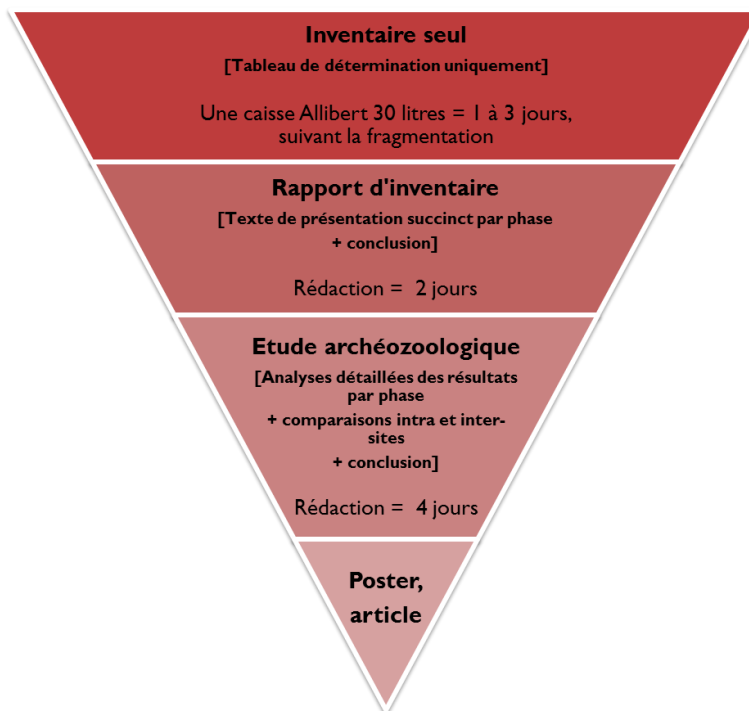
Inventaire seul
[Tableau de détermination uniquement]

Une caisse Allibert 30 litres = 1 à 3 jours, suivant la fragmentation

Rapport d'inventaire
[Texte de présentation succinct par phase + conclusion]

Rédaction = 2 jours

Etude archéozoologique
[Analyses détaillées des résultats par phase
+ comparaisons intra et inter-sites
+ conclusion]

Rédaction = 4 jours

Poster, article